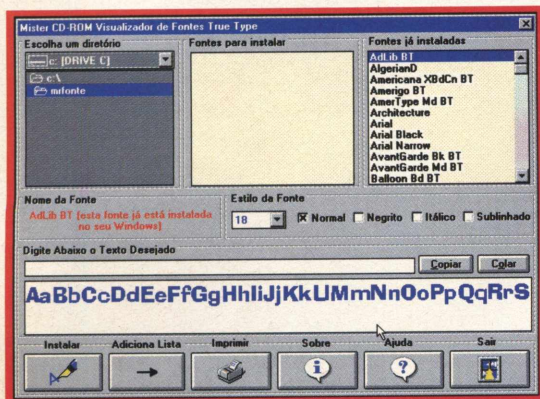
Mister CD-ROM Visualizador de Fontes True Type

Escolha um diretório

c: [DRIVE C]

c:\

mrfonte

Fontes para instalar

Fontes já instaladas

AdLib BT
AlgerianD
Americana XBdCn BT
Amerigo BT
AmerType Md BT
Architecture
Arial
Arial Black
Arial Narrow
AvantGarde Bk BT
AvantGarde Md BT
Balloon Bd BT

Nome da Fonte

AdLib BT (esta fonte já está instalada no seu Windows)

Estilo da Fonte

18

Normal

Negrito

Itálico

Sublinhado

Digite Abaixo o Texto Desejado

Copiar

Colar

AaBbCcDdEeFfGgHhIiJjKkLlMmNnOoPpQqRrS

Instalar

Adiciona Lista

Imprimir

Sobre

Ajuda

Sair